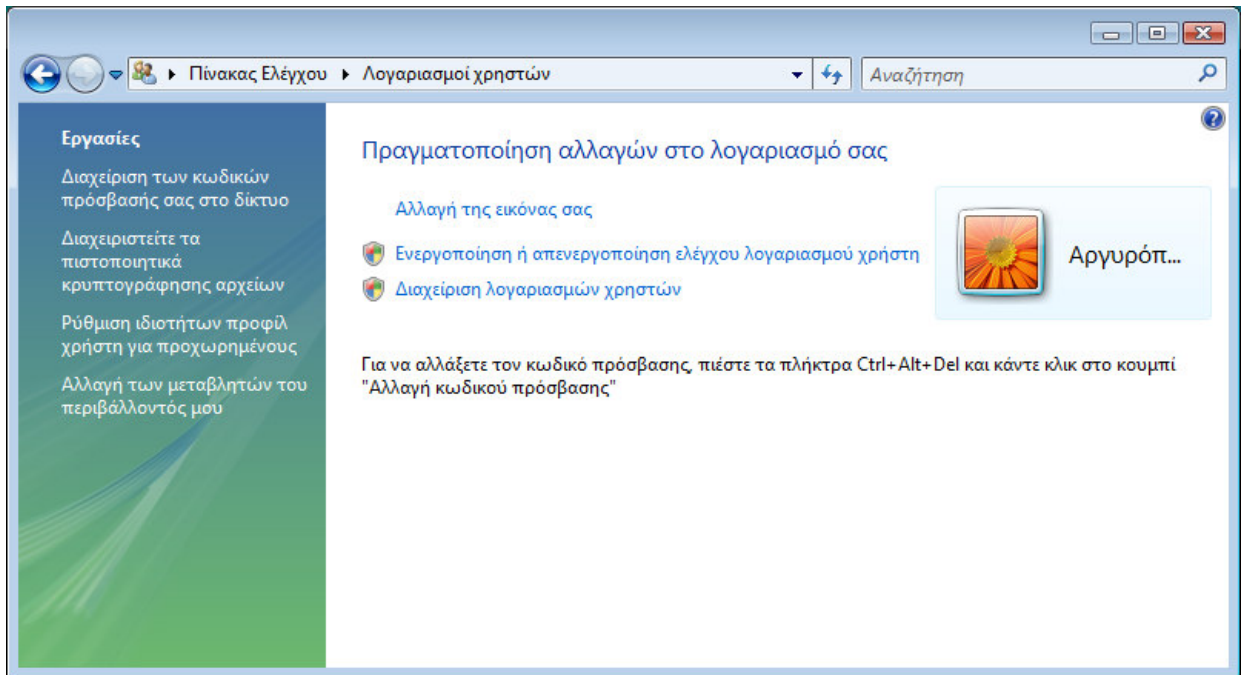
▸ Πίνακας Ελέγχου ▸ Λογαριασμοί χρηστών

Αναζήτηση

Εργασίες

Διαχείριση των κωδικών πρόσβασής σας στο δίκτυο

Διαχειριστείτε τα πιστοποιητικά κρυπτογράφησης αρχείων

Ρύθμιση ιδιοτήτων προφίλ χρήστη για προχωρημένους

Αλλαγή των μεταβλητών του περιβάλλοντός μου

Πραγματοποίηση αλλαγών στο λογαριασμό σας

Αλλαγή της εικόνας σας

Ενεργοποίηση ή απενεργοποίηση ελέγχου λογαριασμού χρήστη

Διαχείριση λογαριασμών χρηστών

Αργυρόπ...

Για να αλλάξετε τον κωδικό πρόσβασης, πιέστε τα πλήκτρα Ctrl+Alt+Del και κάντε κλικ στο κουμπί "Αλλαγή κωδικού πρόσβασης"